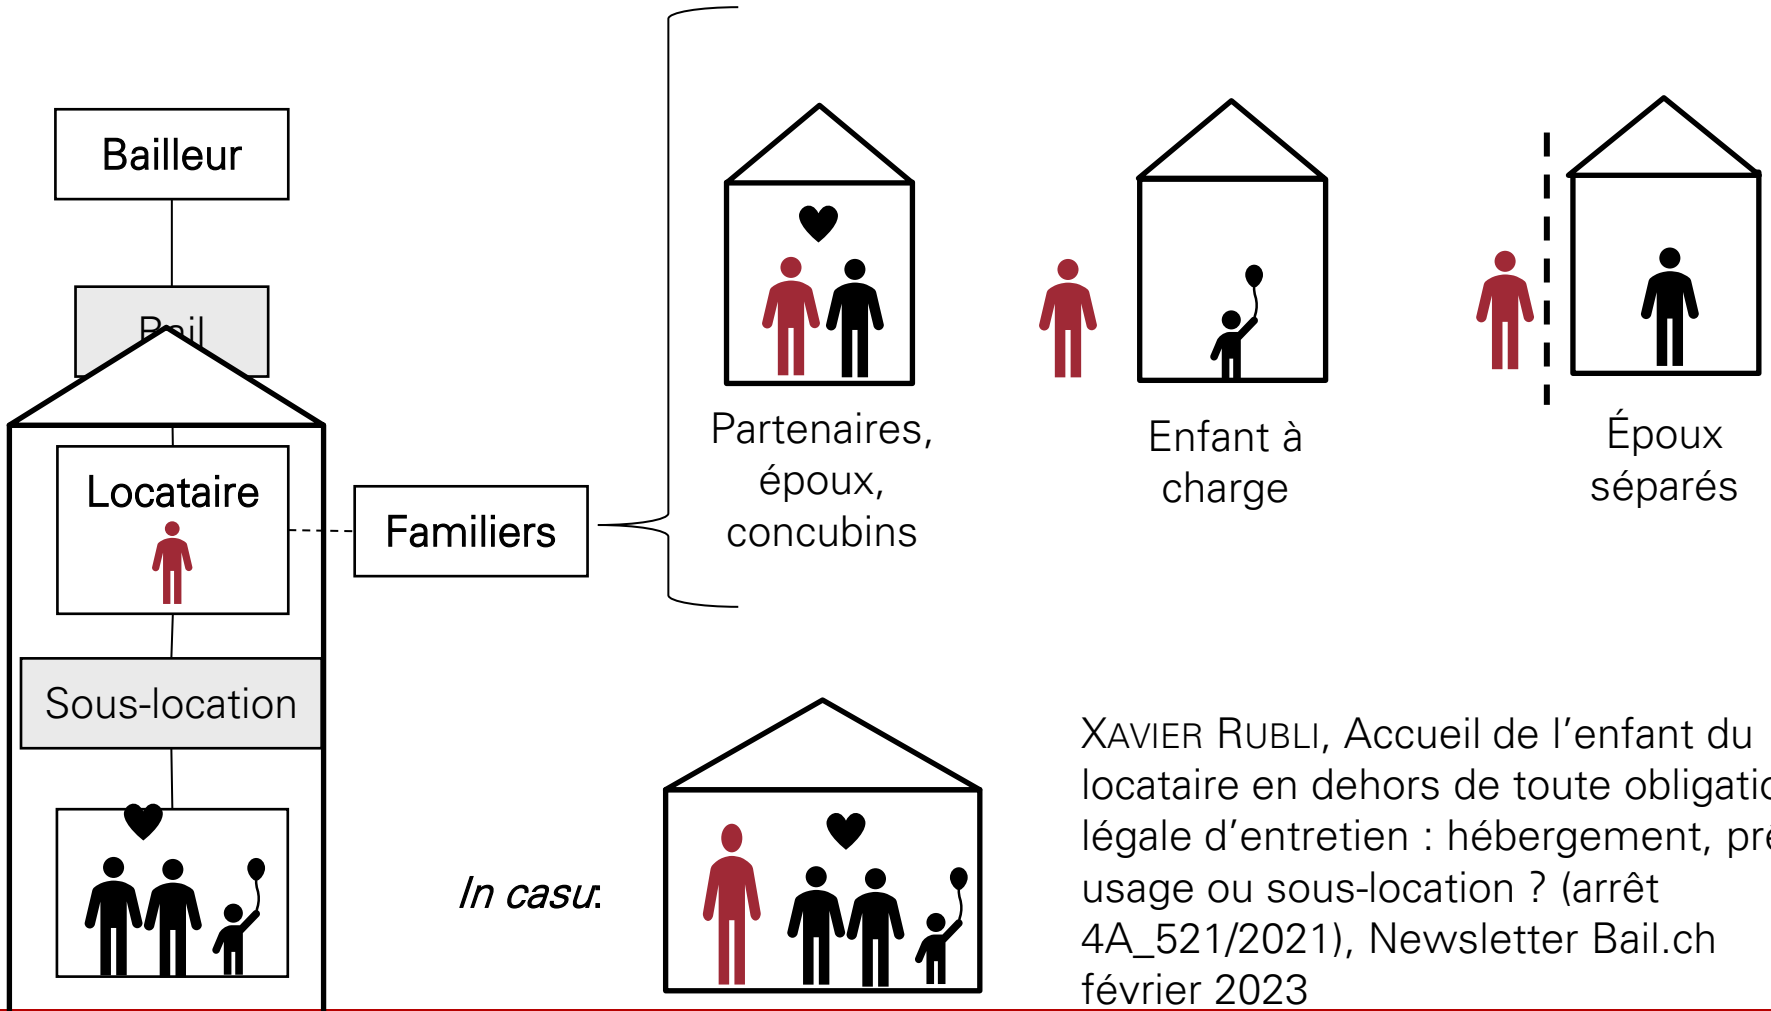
Bailleur

Bail

Locataire

Sous-location

Familiers

Partenaires, époux, concubins

Enfant à charge

Époux séparés

In casu:

XAVIER RUBLI, Accueil de l'enfant du locataire en dehors de toute obligatio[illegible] légale d'entretien : hébergement, pr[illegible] usage ou sous-location ? (arrêt 4A_521/2021), Newsletter Bail.ch février 2023